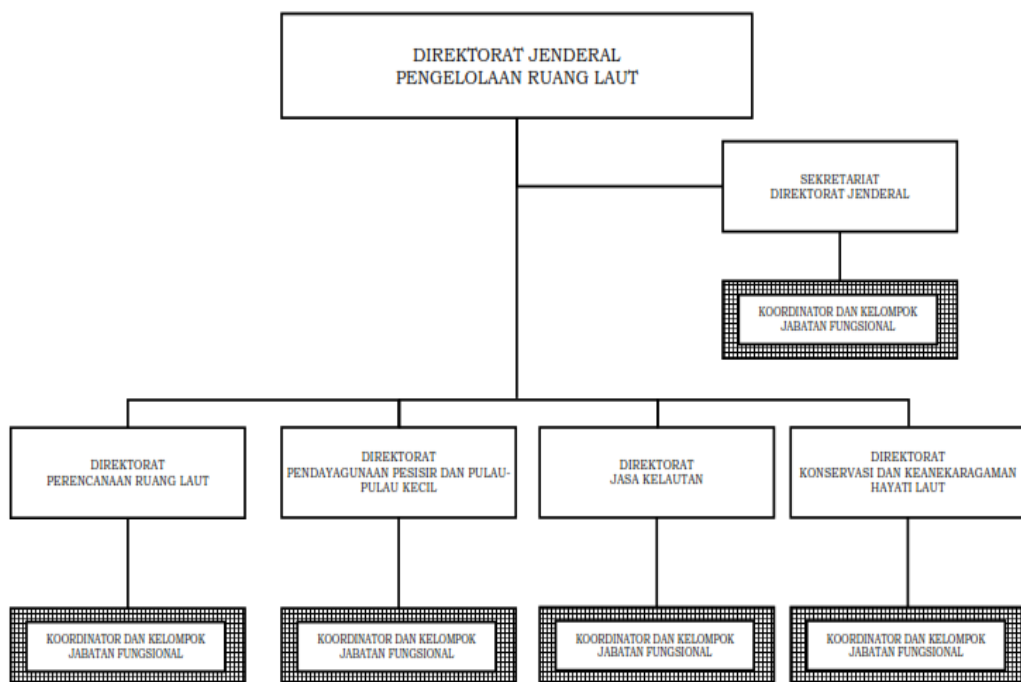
DIREKTORAT JENDERAL
PENGELOLAAN RUANG LAUT

SEKRETARIAT
DIREKTORAT JENDERAL

KOORDINATOR DAN KELOMPOK
JABATAN FUNGSIONAL

DIREKTORAT
PERENCANAAN RUANG LAUT

DIREKTORAT
PENDAYAGUNAAN PESISIR DAN PULAU-PULAU KECIL

DIREKTORAT
JASA KELAUTAN

DIREKTORAT
KONSERVASI DAN KEANEKARAGAMAN HAYATI LAUT

KOORDINATOR DAN KELOMPOK
JABATAN FUNGSIONAL

KOORDINATOR DAN KELOMPOK
JABATAN FUNGSIONAL

KOORDINATOR DAN KELOMPOK
JABATAN FUNGSIONAL

KOORDINATOR DAN KELOMPOK
JABATAN FUNGSIONAL